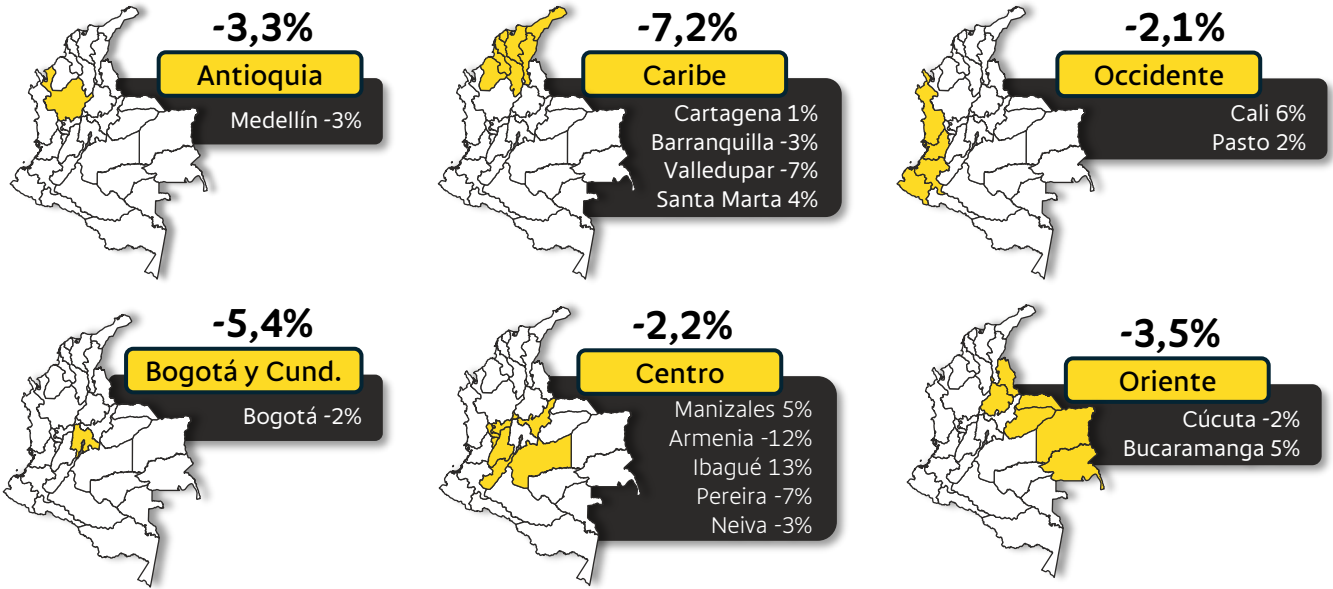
-3,3%
Antioquia
Medellín -3%

-7,2%
Caribe
Cartagena 1%
Barranquilla -3%
Valledupar -7%
Santa Marta 4%

-2,1%
Occidente
Cali 6%
Pasto 2%

-5,4%
Bogotá y Cund.
Bogotá -2%

-2,2%
Centro
Manizales 5%
Armenia -12%
Ibagué 13%
Pereira -7%
Neiva -3%

-3,5%
Oriente
Cúcuta -2%
Bucaramanga 5%